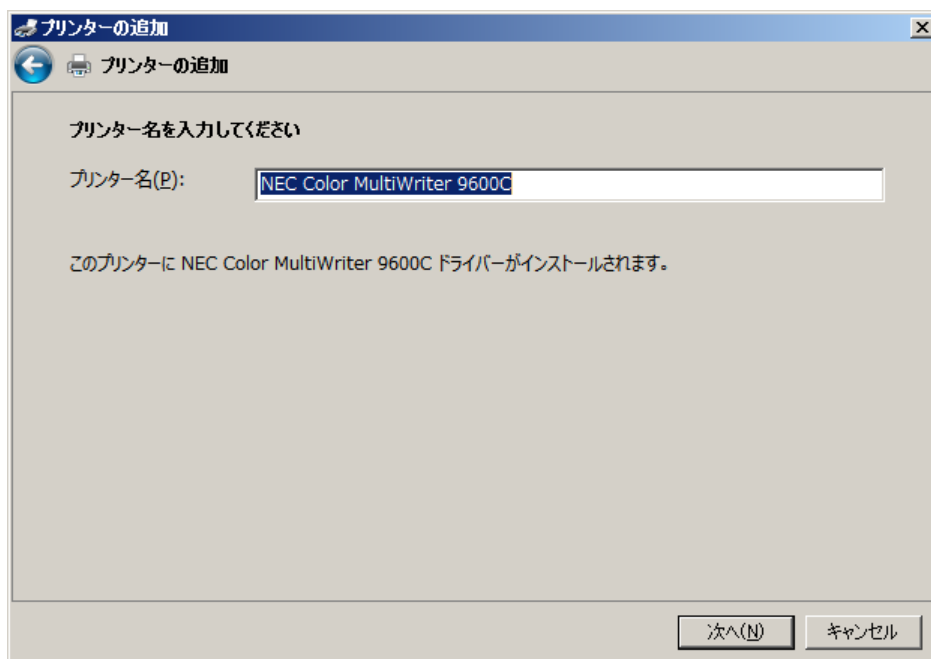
プリンターの追加

プリンターの追加

プリンター名を入力してください

プリンター名(P): NEC Color MultiWriter 9600C

このプリンターに NEC Color MultiWriter 9600C ドライバーがインストールされます。

次へ(N) キャンセル